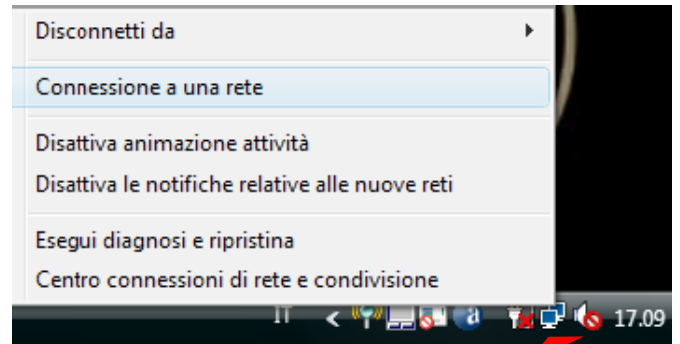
Disconnetti da

Connessione a una rete

Disattiva animazione attività

Disattiva le notifiche relative alle nuove reti

Esegui diagnosi e ripristina

Centro connessioni di rete e condivisione

IT

17.09